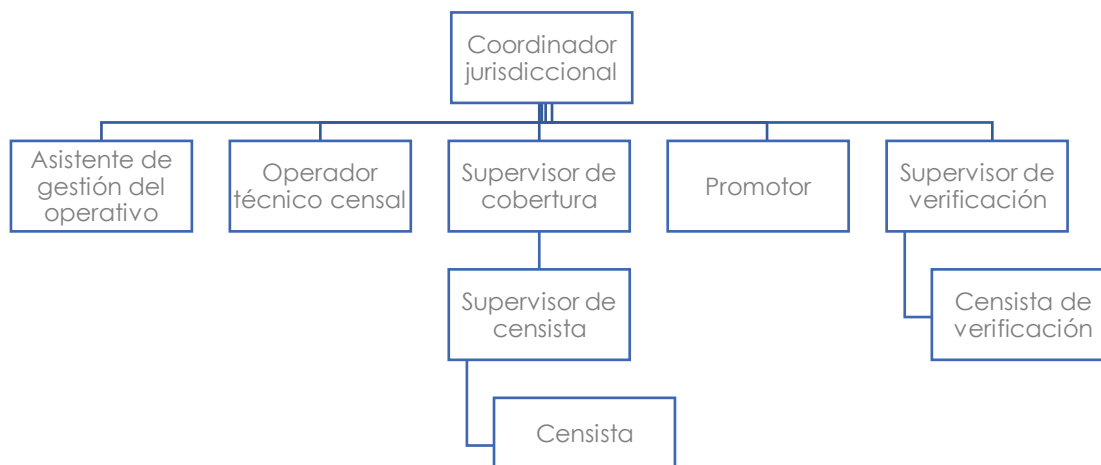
Coordinador jurisdiccional

Asistente de gestión del operativo

Operador técnico censal

Supervisor de cobertura

Promotor

Supervisor de verificación

Supervisor de censista

Censista de verificación

Censista